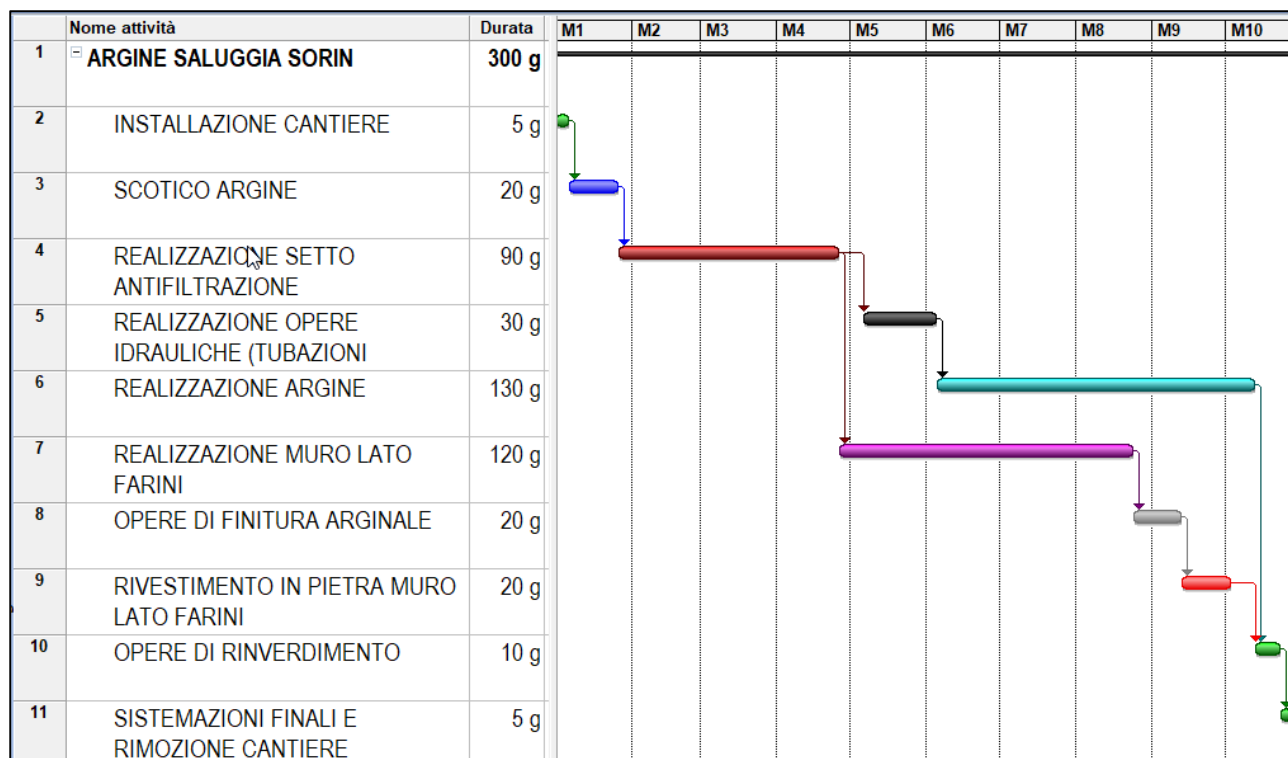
|  | Nome attività | Durata |
|---|---|---|
| 1 | ARGINE SALUGGIA SORIN | 300 g |
| 2 | INSTALLAZIONE CANTIERE | 5 g |
| 3 | SCOTICO ARGINE | 20 g |
| 4 | REALIZZAZIONE SETTO ANTIFILTRAZIONE | 90 g |
| 5 | REALIZZAZIONE OPERE IDRAULICHE (TUBAZIONI | 30 g |
| 6 | REALIZZAZIONE ARGINE | 130 g |
| 7 | REALIZZAZIONE MURO LATO FARINI | 120 g |
| 8 | OPERE DI FINITURA ARGINALE | 20 g |
| 9 | RIVESTIMENTO IN PIETRA MURO LATO FARINI | 20 g |
| 10 | OPERE DI RINVERDIMENTO | 10 g |
| 11 | SISTEMAZIONI FINALI E RIMOZIONE CANTIERE | 5 g |

M1 M2 M3 M4 M5 M6 M7 M8 M9 M10